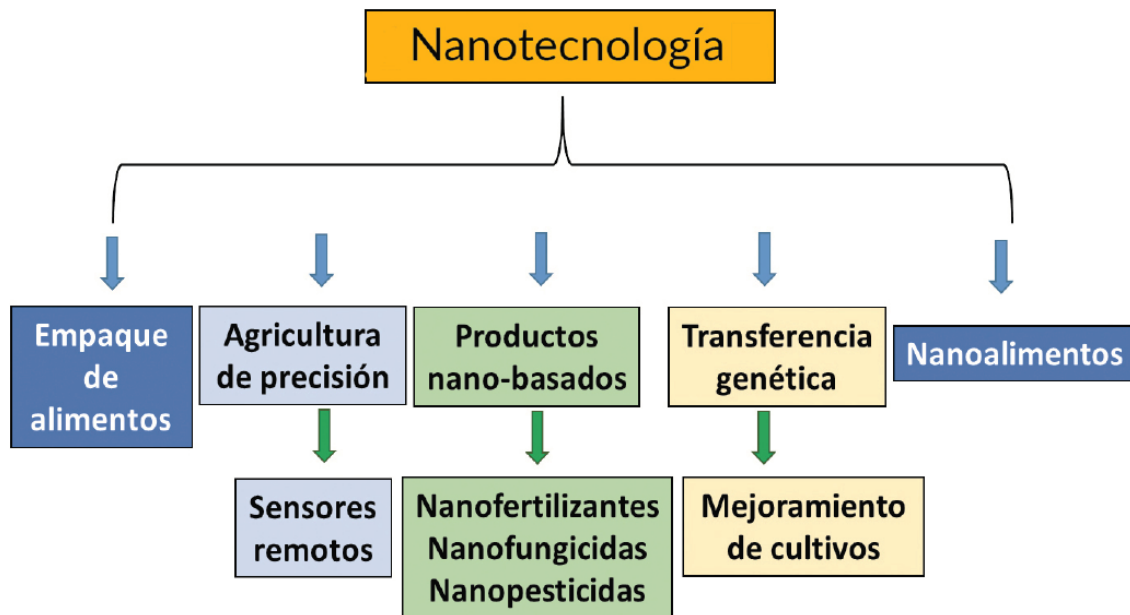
Nanotecnología

Empaque de alimentos

Agricultura de precisión

Productos nano-basados

Transferencia genética

Nanoalimentos

Sensores remotos

Nanofertilizantes
Nanofungicidas
Nanopesticidas

Mejoramiento de cultivos